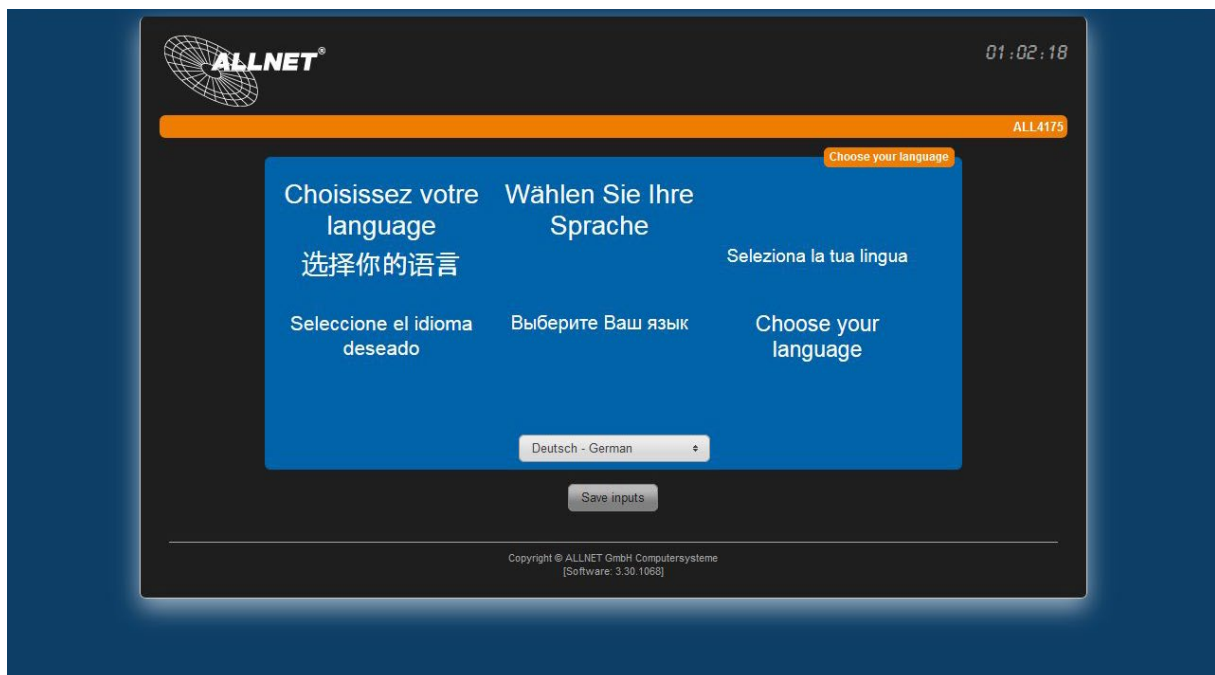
ALLNET®

01:02:18

ALL4175

Choose your language

Choisissez votre language

Wählen Sie Ihre Sprache

选择你的语言

Seleziona la tua lingua

Seleccione el idioma deseado

Выберите Ваш язык

Choose your language

Deutsch - German

Save inputs

Copyright © ALLNET GmbH Computersysteme
[Software: 3.30.1068]